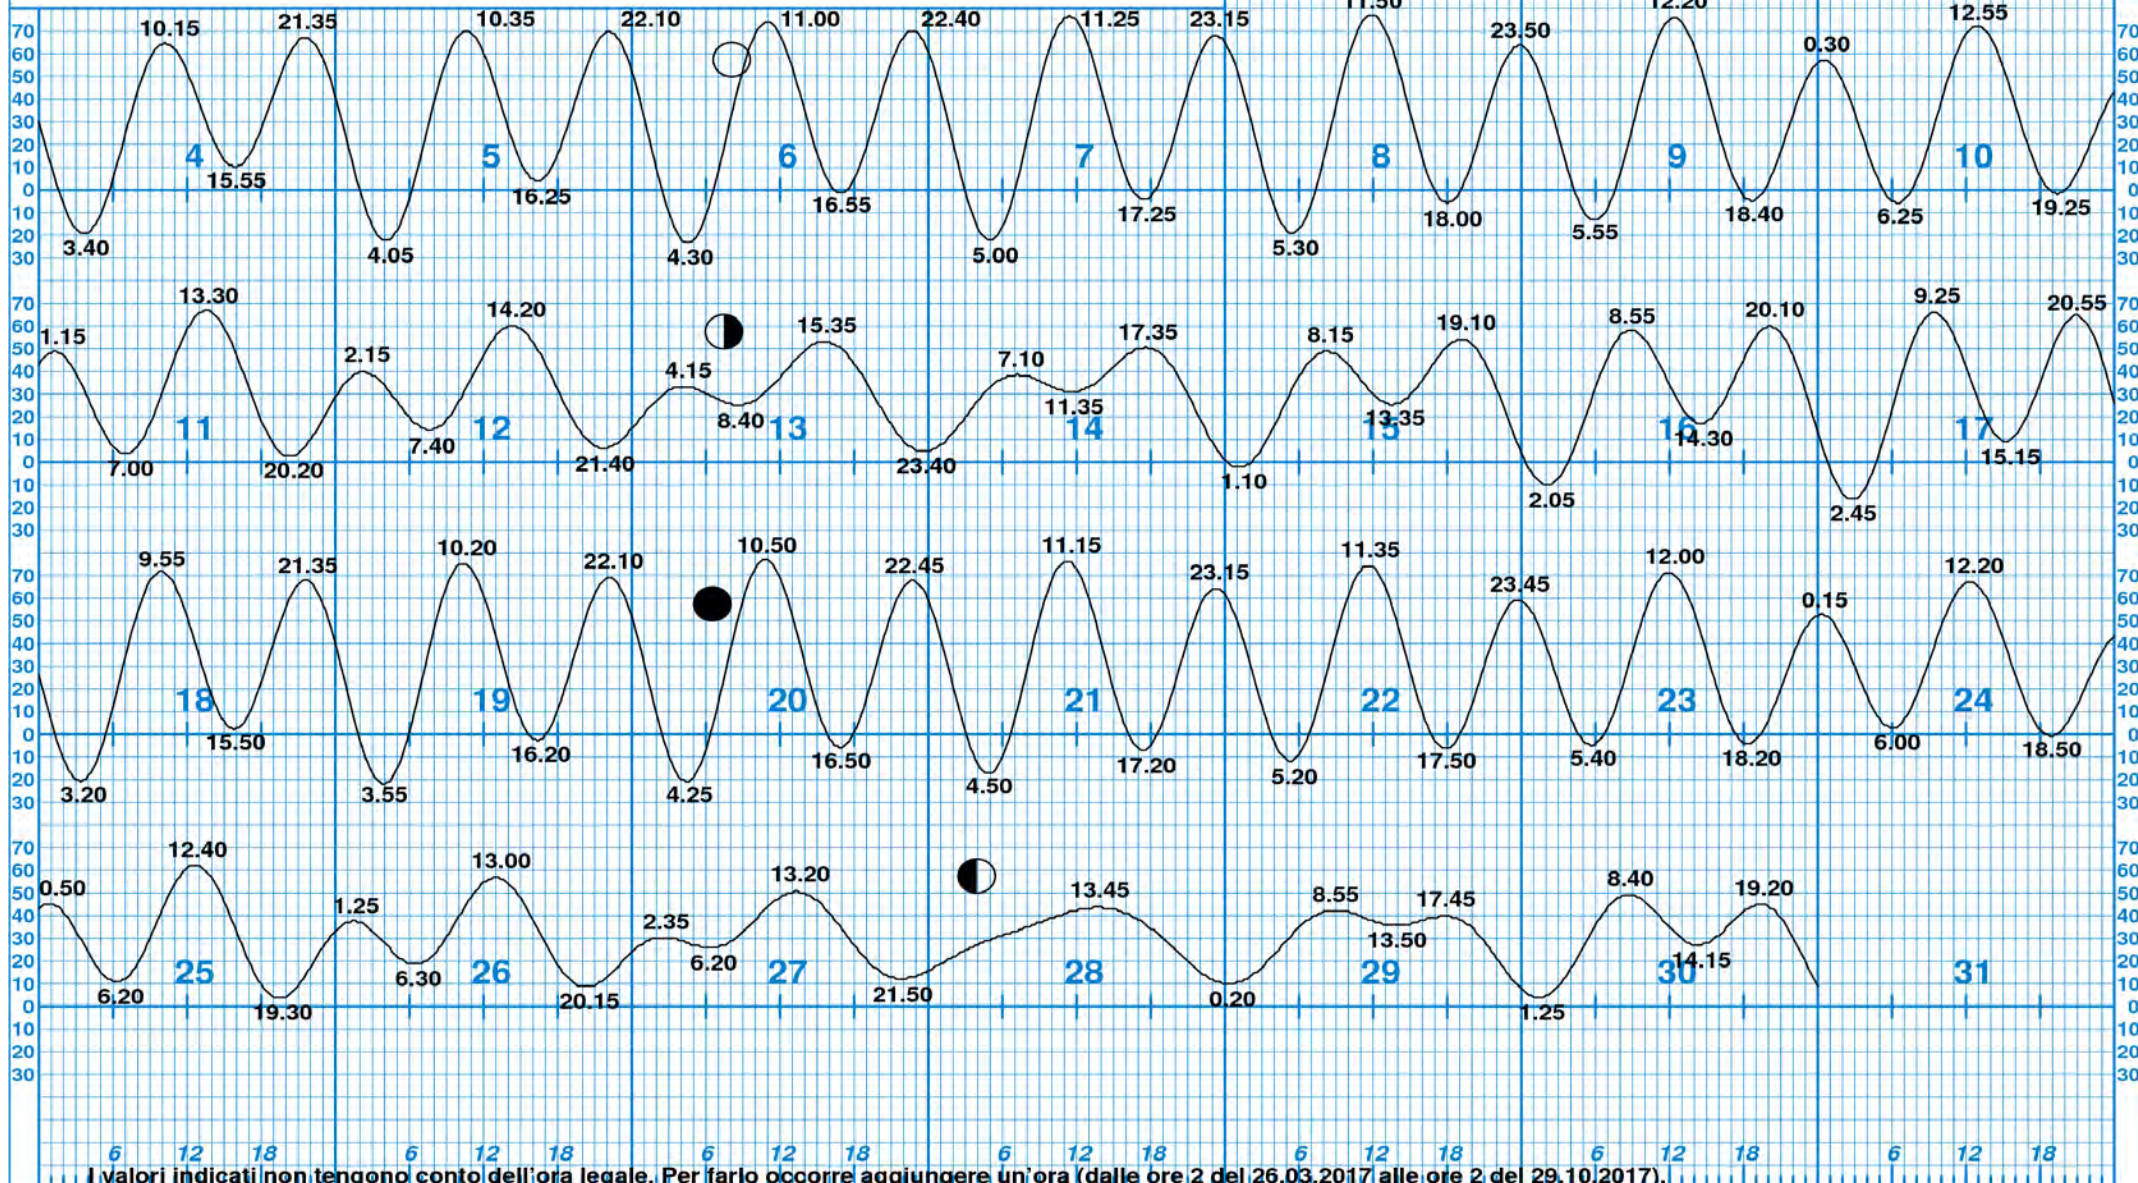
70 60 50 40 30 20 10 0 10 20 30

10.15 21.35 10.35 22.10 11.00 22.40 11.25 23.15 11.50 23.50 12.20 0.30 12.55

4 5 6 7 8 9 10

15.55 16.25 16.55 17.25 18.00 18.40 6.25 19.25

3.40 4.05 4.30 5.00 5.30 5.55

70 60 50 40 30 20 10 0 10 20 30

1.15 13.30 2.15 14.20 4.15 15.35 7.10 17.35 8.15 19.10 8.55 20.10 9.25 20.55

11 12 13 14 15 16 17

7.00 20.20 7.40 21.40 8.40 23.40 11.35 1.10 13.35 2.05 14.30 2.45 15.15

70 60 50 40 30 20 10 0 10 20 30

9.55 21.35 10.20 22.10 10.50 22.45 11.15 23.15 11.35 23.45 12.00 0.15 12.20

18 19 20 21 22 23 24

15.50 16.20 16.50 17.20 17.50 18.20 6.00 18.50

3.20 3.55 4.25 4.50 5.20 5.40

70 60 50 40 30 20 10 0 10 20 30

0.50 12.40 1.25 13.00 2.35 13.20 13.45 8.55 17.45 8.40 19.20

25 26 27 28 29 30 31

6.20 19.30 6.30 20.15 6.20 21.50 0.20 13.50 1.25 14.15

6 12 18 6 12 18 6 12 18 6 12 18 6 12 18 6 12 18 6 12 18

I valori indicati non tengono conto dell'ora legale. Per farlo occorre aggiungere un'ora (dalle ore 2 del 26.03.2017 alle ore 2 del 29.10.2017).